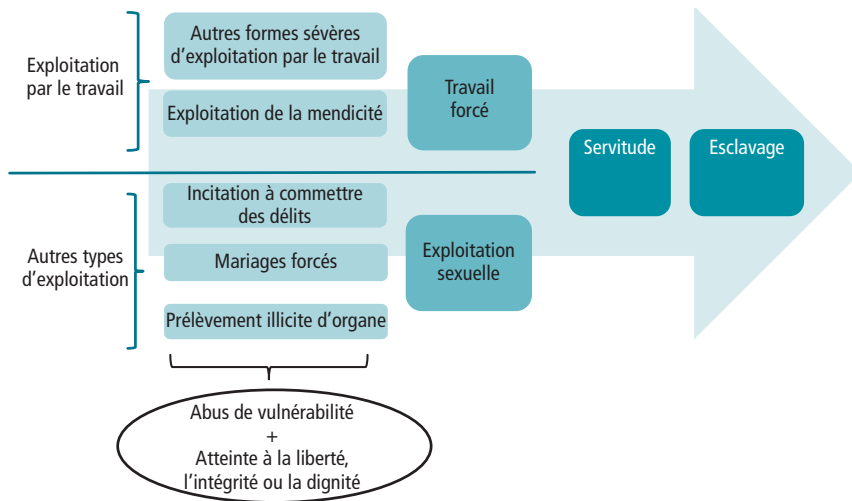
Exploitation par le travail

Autres formes sévères d'exploitation par le travail

Exploitation de la mendicité

Travail forcé

Servitude

Esclavage

Autres types d'exploitation

Incitation à commettre des délits

Mariages forcés

Prélèvement illicite d'organe

Exploitation sexuelle

Abus de vulnérabilité
+
Atteinte à la liberté, l'intégrité ou la dignité